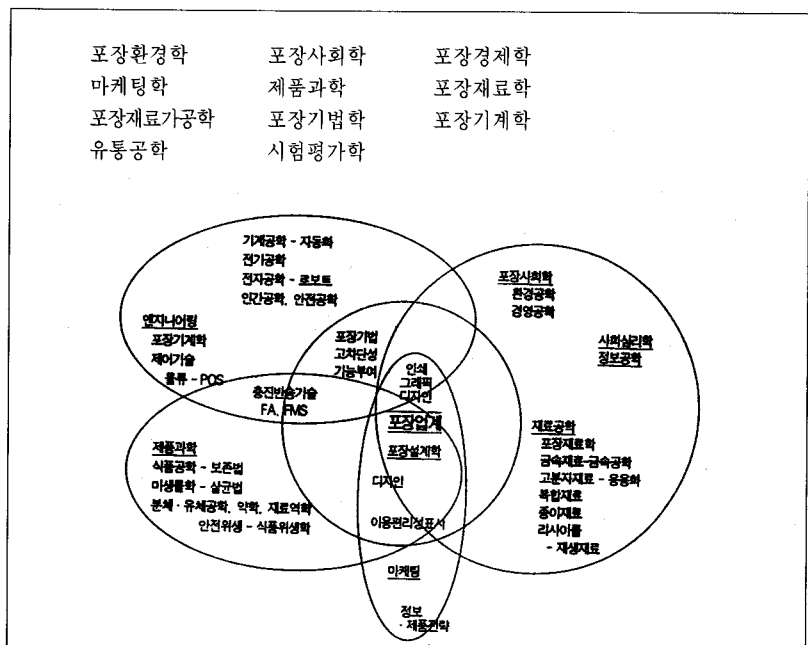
포장환경학 포장사회학 포장경제학
마케팅학 제품과학 포장재료학
포장재료가공학 포장기법학 포장기계학
유통공학 시험평가학

기계공학 - 자동화
전기공학
전자공학 - 로보트
인간공학, 안전공학

엔지니어링
포장기계학
제어기술
물류 - POS

포장기법
고차단성
기능부여

포장사회학
환경공학
경영공학

사회심리학
정보공학

인쇄
그래픽
디자인

충진밀봉기술
FA, FMS

포장업계

포장설계학

제품과학
식품공학 - 보존법
미생물학 - 살균법
분석 · 유체공학, 약학, 재료역학
안전위생 - 식품위생학

디자인

이용편리성표시

재료공학
포장재료학
금속재료-금속공학
고분자재료 - 응용화
복합재료
종이재료
리사이클
- 재생재료

마케팅

정보
· 제품전략